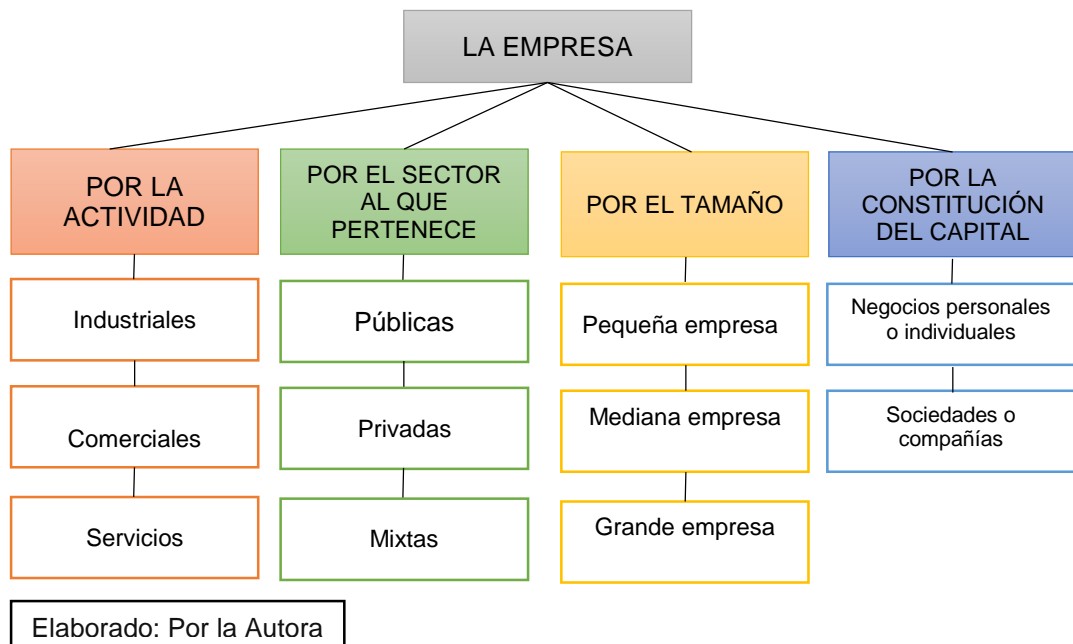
LA EMPRESA

POR LA ACTIVIDAD

Industriales

Comerciales

Servicios

POR EL SECTOR AL QUE PERTENECE

Públicas

Privadas

Mixtas

POR EL TAMAÑO

Pequeña empresa

Mediana empresa

Grande empresa

POR LA CONSTITUCIÓN DEL CAPITAL

Negocios personales o individuales

Sociedades o compañías

Elaborado: Por la Autora